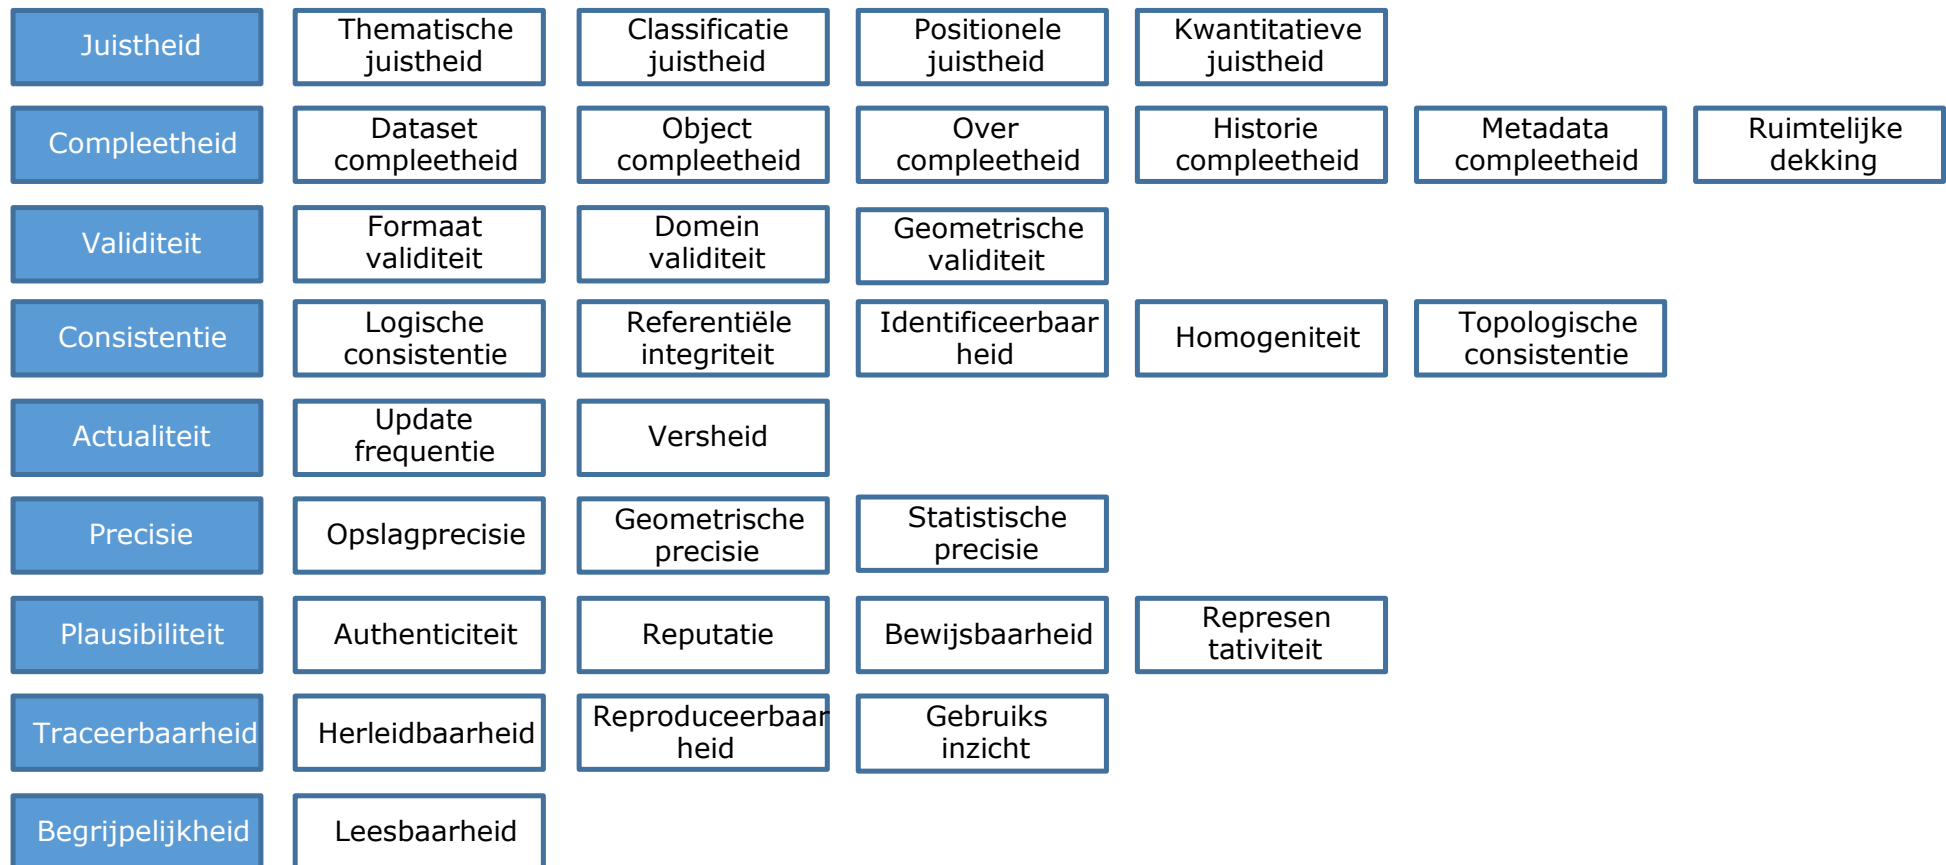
Juistheid
Thematische juistheid
Classificatie juistheid
Positionele juistheid
Kwantitatieve juistheid

Compleetheid
Dataset compleetheid
Object compleetheid
Over compleetheid
Historie compleetheid
Metadata compleetheid
Ruimtelijke dekking

Validiteit
Formaat validiteit
Domein validiteit
Geometrische validiteit

Consistentie
Logische consistentie
Referentiële integriteit
Identificeerbaar heid
Homogeniteit
Topologische consistentie

Actualiteit
Update frequentie
Versheid

Precisie
Opslagprecisie
Geometrische precisie
Statistische precisie

Plausibiliteit
Authenticiteit
Reputatie
Bewijsbaarheid
Represen tativiteit

Traceerbaarheid
Herleidbaarheid
Reproduceerbaar heid
Gebruiks inzicht

Begrijpelijkheid
Leesbaarheid